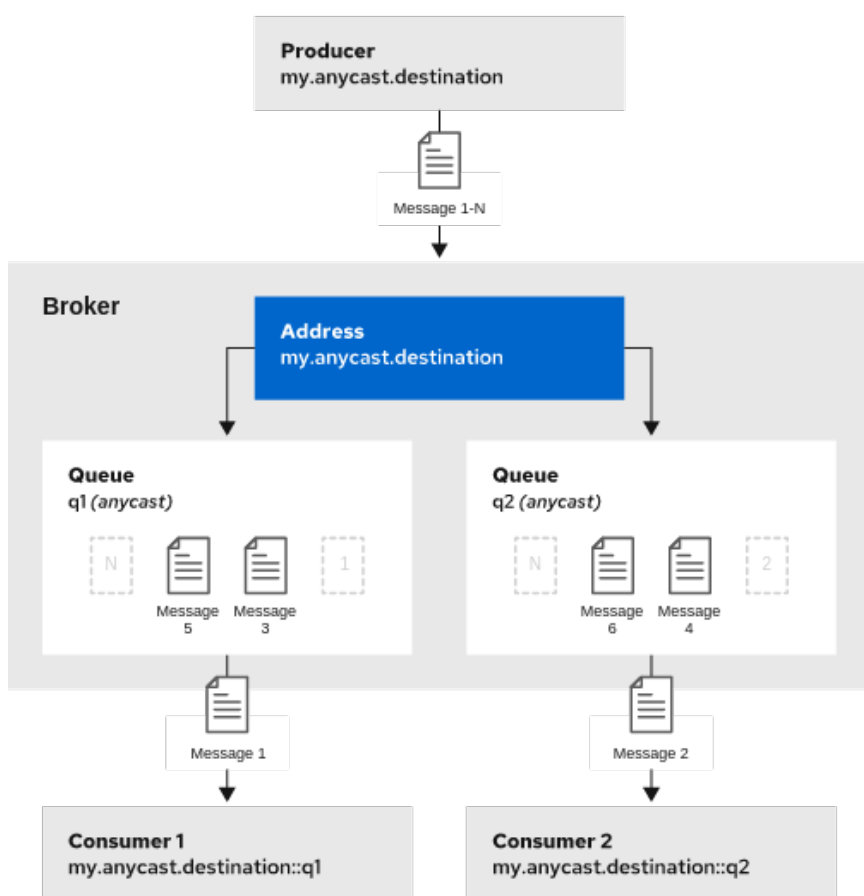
Producer
my.anycast.destination

Message 1-N

Broker

Address
my.anycast.destination

Queue
q1 (anycast)

N

Message 5

Message 3

1

Queue
q2 (anycast)

N

Message 6

Message 4

2

Message 1

Message 2

Consumer 1
my.anycast.destination::q1

Consumer 2
my.anycast.destination::q2